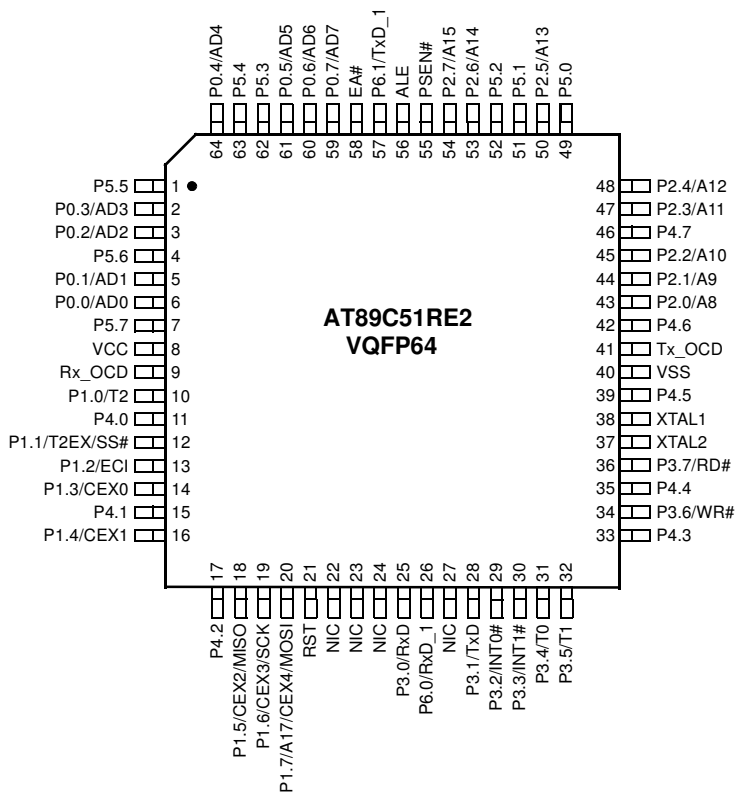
P0.4/AD4
64
P5.4
63
P5.3
62
P0.5/AD5
61
P0.6/AD6
60
P0.7/AD7
59
EA#
58
P6.1/TxD_1
57
ALE
56
PSEN#
55
P2.7/A15
54
P2.6/A14
53
P5.2
52
P5.1
51
P2.5/A13
50
P5.0
49

P5.5 1
P0.3/AD3 2
P0.2/AD2 3
P5.6 4
P0.1/AD1 5
P0.0/AD0 6
P5.7 7
VCC 8
Rx_OCD 9
P1.0/T2 10
P4.0 11
P1.1/T2EX/SS# 12
P1.2/ECI 13
P1.3/CEX0 14
P4.1 15
P1.4/CEX1 16

AT89C51RE2
VQFP64

48 P2.4/A12
47 P2.3/A11
46 P4.7
45 P2.2/A10
44 P2.1/A9
43 P2.0/A8
42 P4.6
41 Tx_OCD
40 VSS
39 P4.5
38 XTAL1
37 XTAL2
36 P3.7/RD#
35 P4.4
34 P3.6/WR#
33 P4.3

17
P4.2
18
P1.5/CEX2/MISO
19
P1.6/CEX3/SCK
20
P1.7/A17/CEX4/MOSI
21
RST
22
NIC
23
NIC
24
NIC
25
P3.0/RxD
26
P6.0/RxD_1
27
NIC
28
P3.1/TxD
29
P3.2/INT0#
30
P3.3/INT1#
31
P3.4/T0
32
P3.5/T1